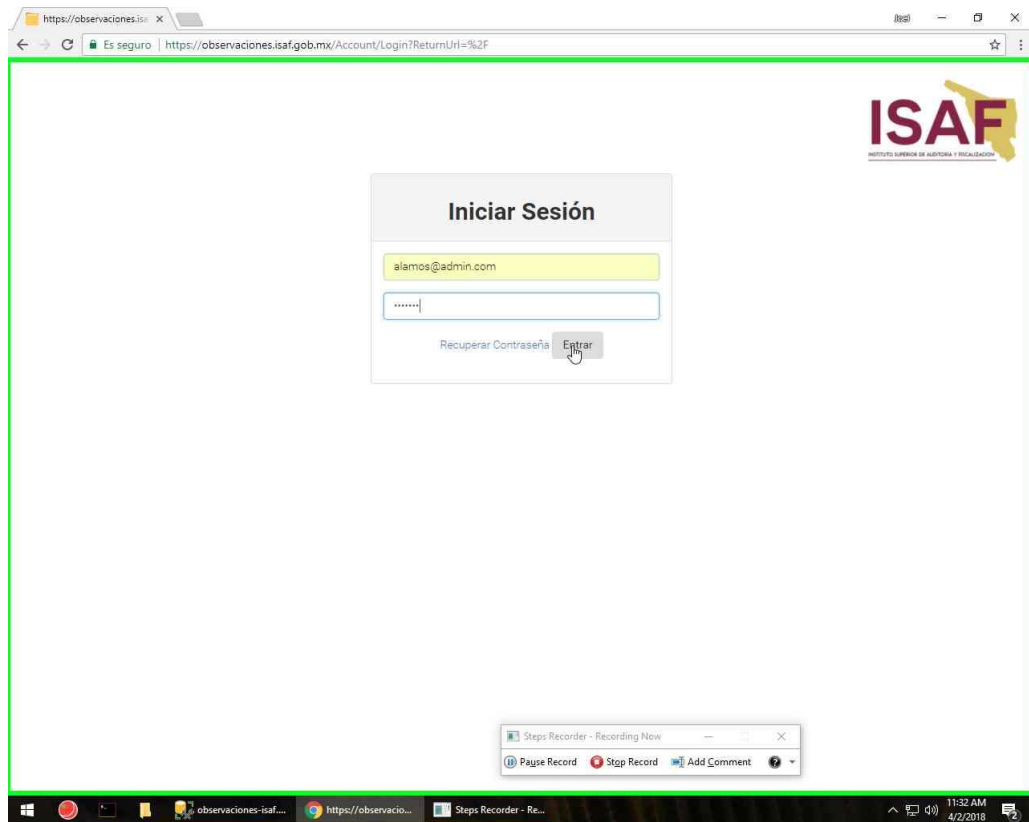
https://observaciones.isa ×

Es seguro | https://observaciones.isaf.gob.mx/Account/Login?ReturnUrl=%2F

ISAF
INSTITUTO SUPERIOR DE AUDITORÍA Y FISCALIZACIÓN

Iniciar Sesión

alamos@admin.com

•••••••

Recuperar Contraseña Entrar

Steps Recorder - Recording Now

Pause Record Stop Record Add Comment

observaciones-isaf... https://observacio... Steps Recorder - Re...

11:32 AM
4/2/2018